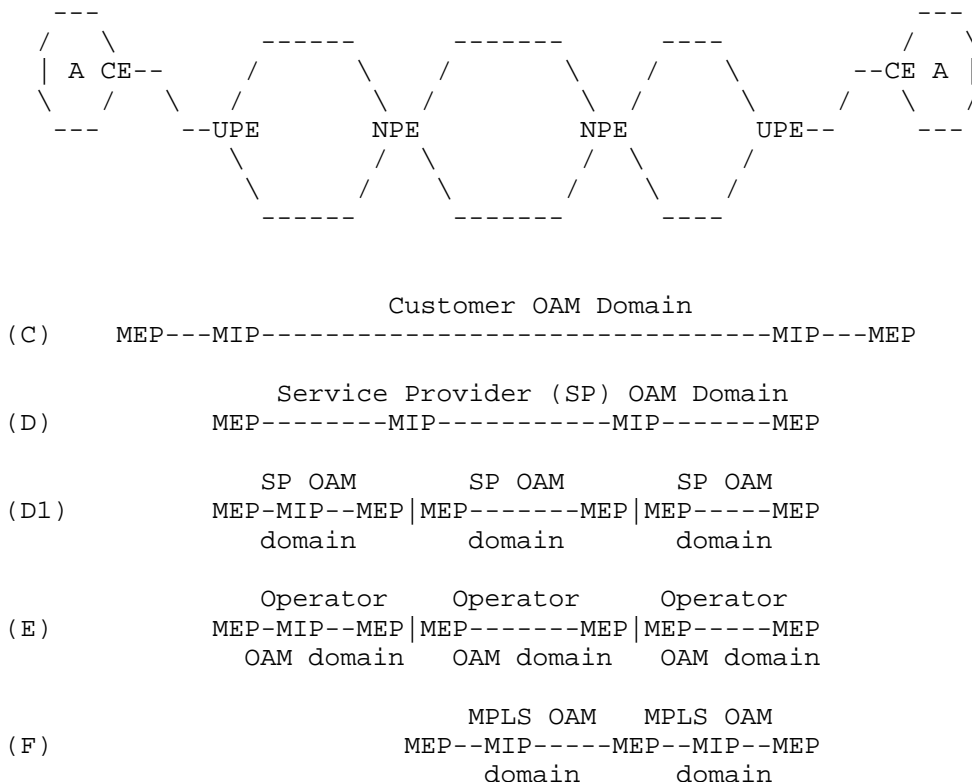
A CE--  --UPE  NPE  NPE  UPE--  --CE A

Customer OAM Domain
(C) MEP---MIP---------------------------------MIP---MEP

Service Provider (SP) OAM Domain
(D) MEP--------MIP-----------MIP-------MEP

SP OAM SP OAM SP OAM
(D1) MEP-MIP--MEP|MEP-------MEP|MEP-----MEP
domain domain domain

Operator Operator Operator
(E) MEP-MIP--MEP|MEP-------MEP|MEP-----MEP
OAM domain OAM domain OAM domain

MPLS OAM MPLS OAM
(F) MEP--MIP-----MEP--MIP--MEP
domain domain